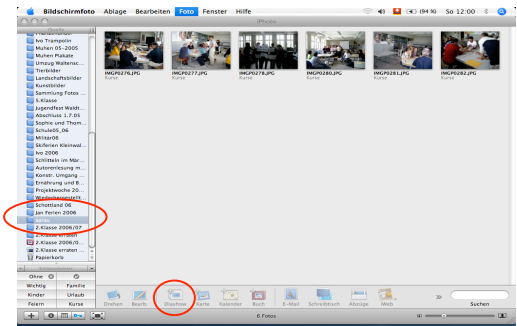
Bildschirmfoto Ablage Bearbeiten Foto Fenster Hilfe

(94 %) So 12:00

iPhoto

Ivo Trampolin
Mulleri 05-2005
Mullen Plakate
Umzug Waltersc...
Tierbilder
Landschaftsbilder
Kunstbilder
Sammlung Fotos ...
5.Klasse
Jugendfest Waldt...
Abschluss 1.7.05
Sophie und Thom...
Schule05_06
Militär06
Skiferien Kleinwal...
Ivo 2006
Schlittein im Mär...
Autorenlesung m...
Konstr. Umgang ...
Ernährung und B...
Projektwoche 20...
Wiedereinsteigerin
Schottland 06
Jan Ferien 2006
Kurse
2.Klasse 2006/07
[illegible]
2.Klasse 2006/07
2.Klasse 2006/0...
2.Klasse erraten ...
Papierkorb

IMG00276.JPG
Kurse

IMG00277.JPG
Kurse

IMG00278.JPG
Kurse

IMG00280.JPG
Kurse

IMG00281.JPG
Kurse

IMG00282.JPG
Kurse

Ohne
Wichtig Familie
Kinder Urlaub
Feiern Kurse

Drehen Bearb. Diashow Karte Kalender Buch E-Mail Schreibtisch Abzüge Web

Suchen

6 Fotos